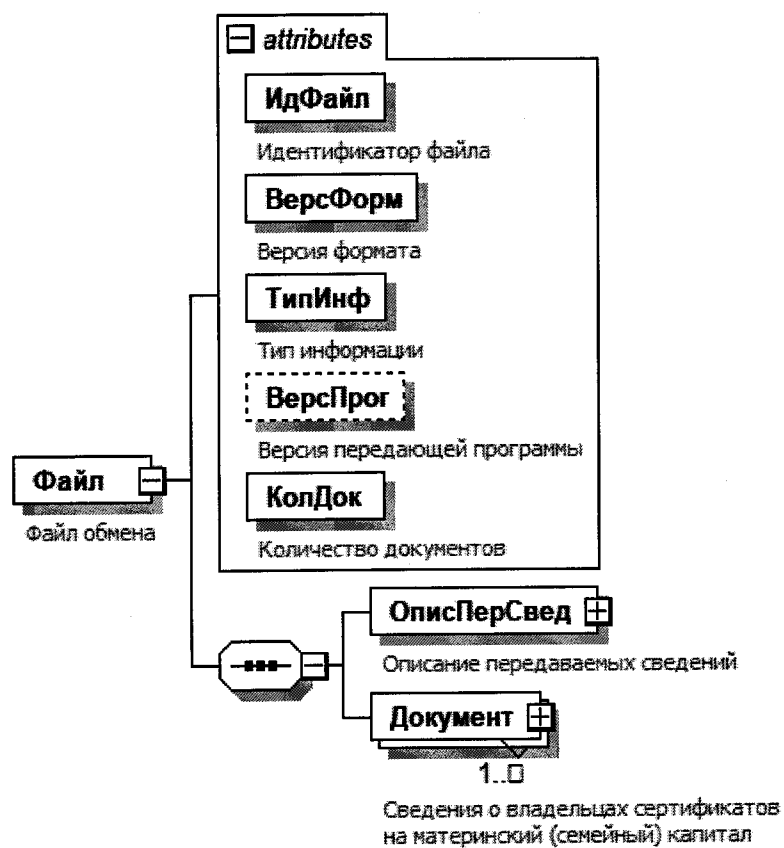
attributes

ИдФайл

Идентификатор файла

ВерсФорм

Версия формата

ТипИнф

Тип информации

ВерсПрог

Версия передающей программы

КолДок

Количество документов

Файл

Файл обмена

ОписПерСвед

Описание передаваемых сведений

Документ

1..$\infty$

Сведения о владельцах сертификатов на материнский (семейный) капитал